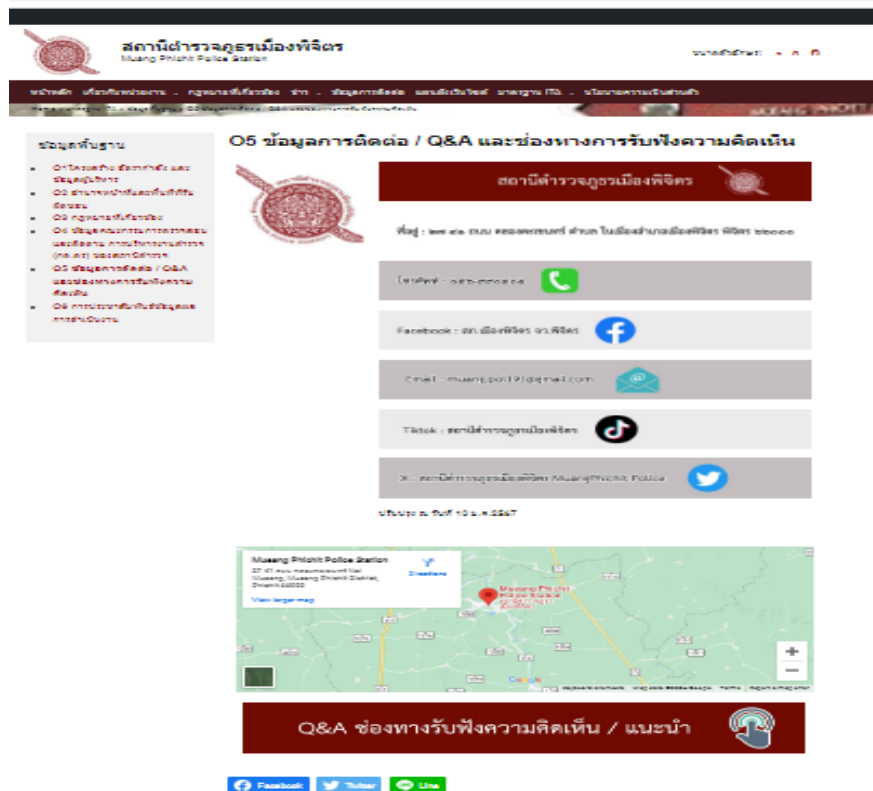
สถานีตำรวจภูธรเมืองพิจิตร
Muang Phichit Police Station

ขนาดตัวอักษร: ก ก ก

หน้าหลัก เกี่ยวกับหน่วยงาน กฎหมายที่เกี่ยวข้อง ข่าว ข้อมูลการติดต่อ แผนผังเว็บไซต์ มาตรฐาน ITA นโยบายความเป็นส่วนตัว

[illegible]

ข้อมูลพื้นฐาน

O1 โครงสร้าง อัตรากำลัง และข้อมูลผู้บริหาร
O2 อำนาจหน้าที่และพื้นที่ที่รับผิดชอบ
O3 กฎหมายที่เกี่ยวข้อง
O4 ข้อมูลคณะกรรมการตรวจสอบและติดตาม การบริหารงานตำรวจ (กต.ตร.) ของสถานีตำรวจ
O5 ข้อมูลการติดต่อ / Q&A และช่องทางการรับฟังความคิดเห็น
O6 การประชาสัมพันธ์ข้อมูลผลการดำเนินงาน

O5 ข้อมูลการติดต่อ / Q&A และช่องทางการรับฟังความคิดเห็น

สถานีตำรวจภูธรเมืองพิจิตร

ที่อยู่ : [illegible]

โทรศัพท์ : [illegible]

Facebook : สภ.เมืองพิจิตร จว.พิจิตร

Email : muang_pol191@gmail.com

Tiktok : สถานีตำรวจภูธรเมืองพิจิตร

X : สถานีตำรวจภูธรเมืองพิจิตร MuangPhichit Police

ปรับปรุง ณ วันที่ 10 ม.ค.2567

Mueang Phichit Police Station
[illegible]
Directions
View larger map
Mueang Phichit Police Station
Google

Q&A ช่องทางรับฟังความคิดเห็น / แนะนำ

Facebook Twitter Line